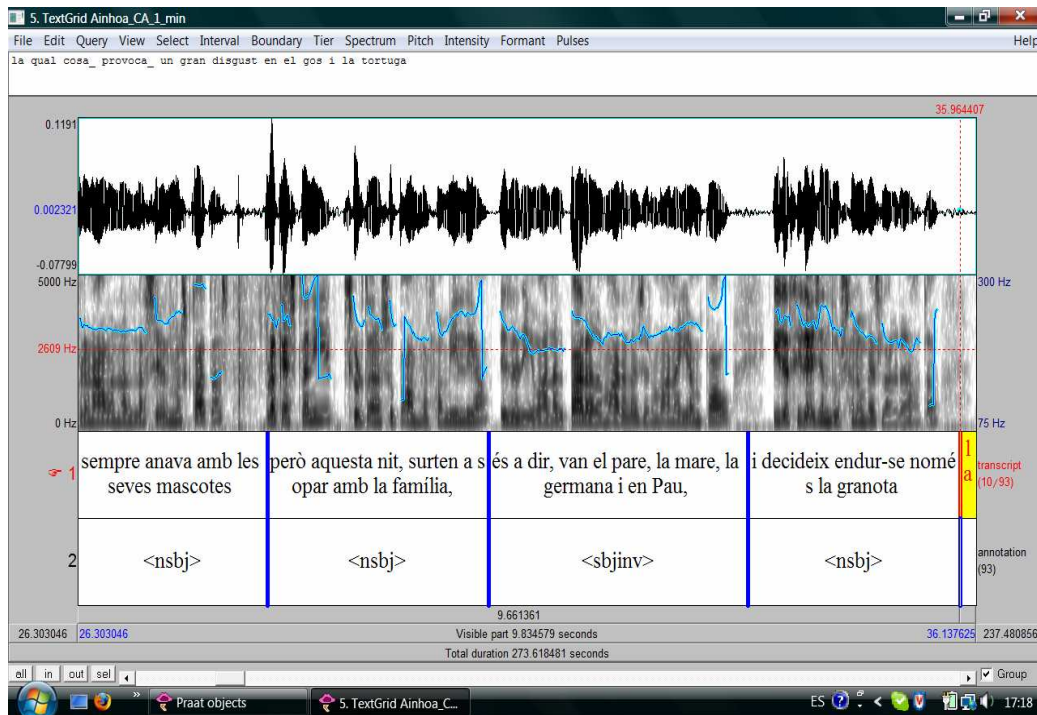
5. TextGrid Ainhoa_CA_1_min

File Edit Query View Select Interval Boundary Tier Spectrum Pitch Intensity Formant Pulses Help

la qual cosa_ provoca_ un gran disgust en el gos i la tortuga

35.964407

0.1191

0.002321

-0.07799

5000 Hz

2609 Hz

0 Hz

300 Hz

75 Hz

1

sempre anava amb les seves mascotes

però aquesta nit, surten a sopar amb la família,

és a dir, van el pare, la mare, la germana i en Pau,

i decideix endur-se només la granota

la

transcript (10/93)

2

<nsbj>

<nsbj>

<sbjinv>

<nsbj>

annotation (93)

9.661361

26.303046 26.303046

Visible part 9.834579 seconds

36.137625 237.480856

Total duration 273.618481 seconds

all in out sel

Group

Praat objects

5. TextGrid Ainhoa_C...

ES 17:18